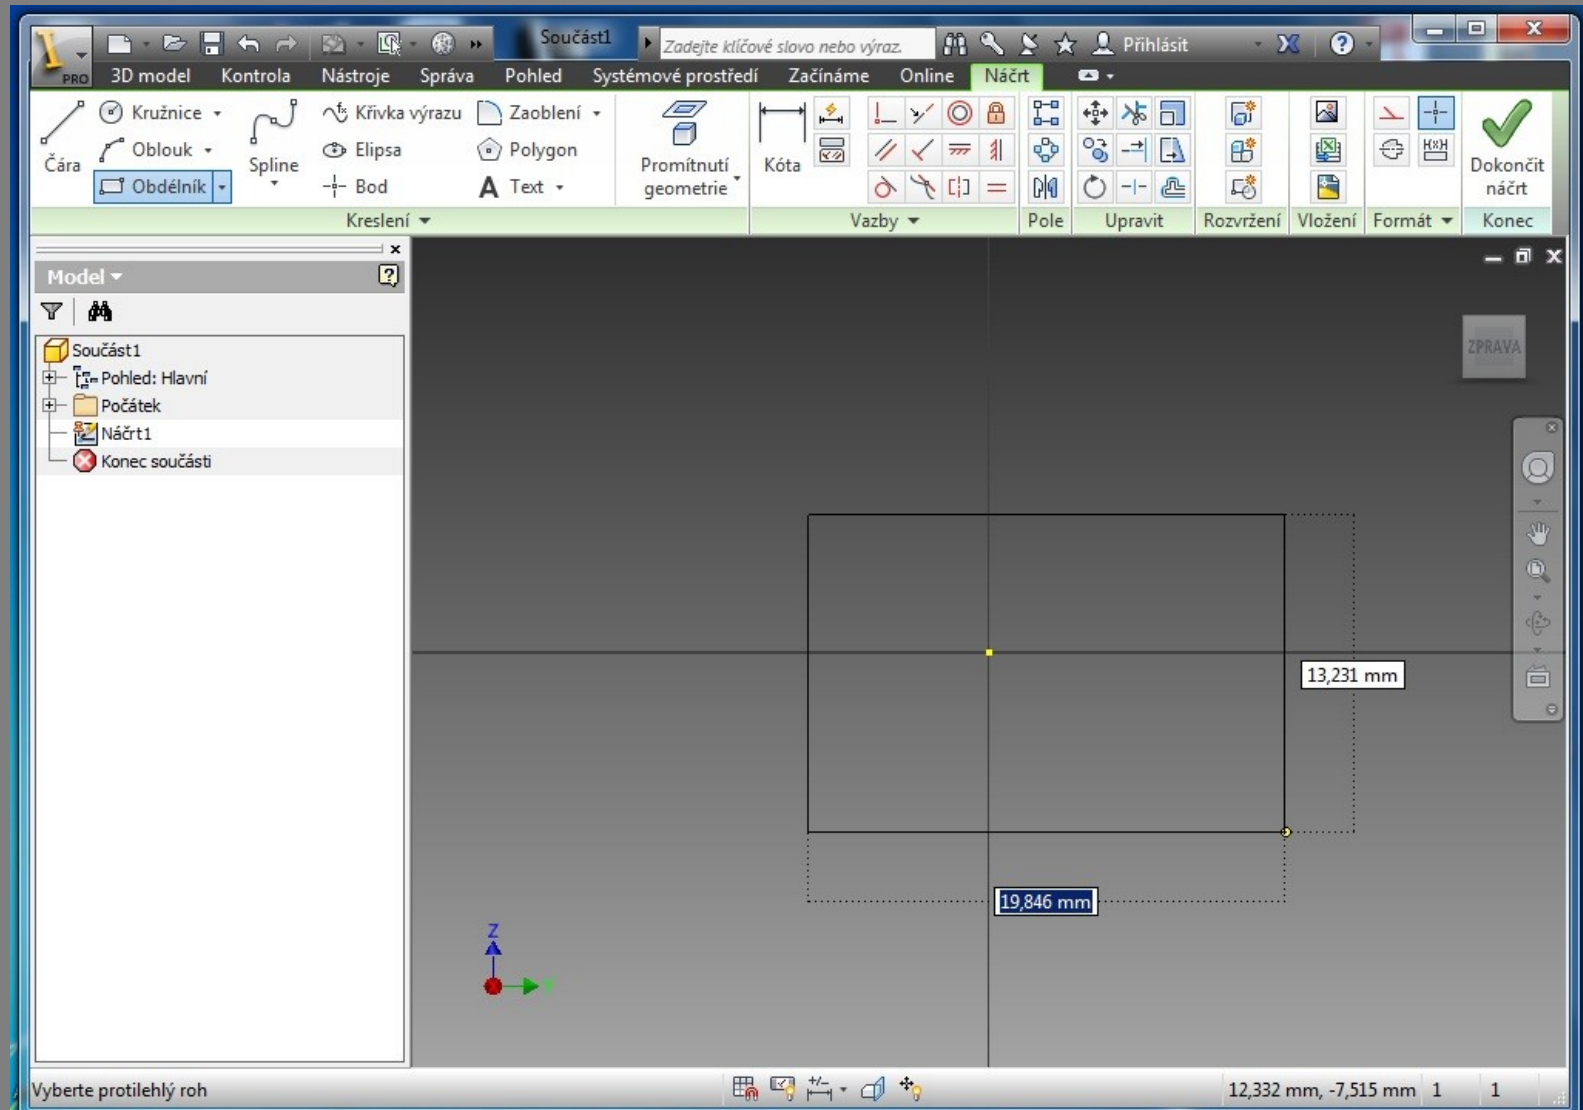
PRO
Součást1
Zadejte klíčové slovo nebo výraz.
Přihlásit
3D model Kontrola Nástroje Správa Pohled Systémové prostředí Začínáme Online Náčrt

Čára
Kružnice
Oblouk
Obdélník
Spline
Křivka výrazu
Elipsa
Bod
Zaoblení
Polygon
Text
Promítnutí geometrie
Kreslení
Kóta
Vazby
Pole
Upravit
Rozvržení
Vložení
Formát
Dokončit náčrt
Konec

Model
Součást1
Pohled: Hlavní
Počátek
Náčrt1
Konec součásti

ZPRAVA

13,231 mm
19,846 mm

Z
Y

Vyberte protilehlý roh
12,332 mm, -7,515 mm 1 1